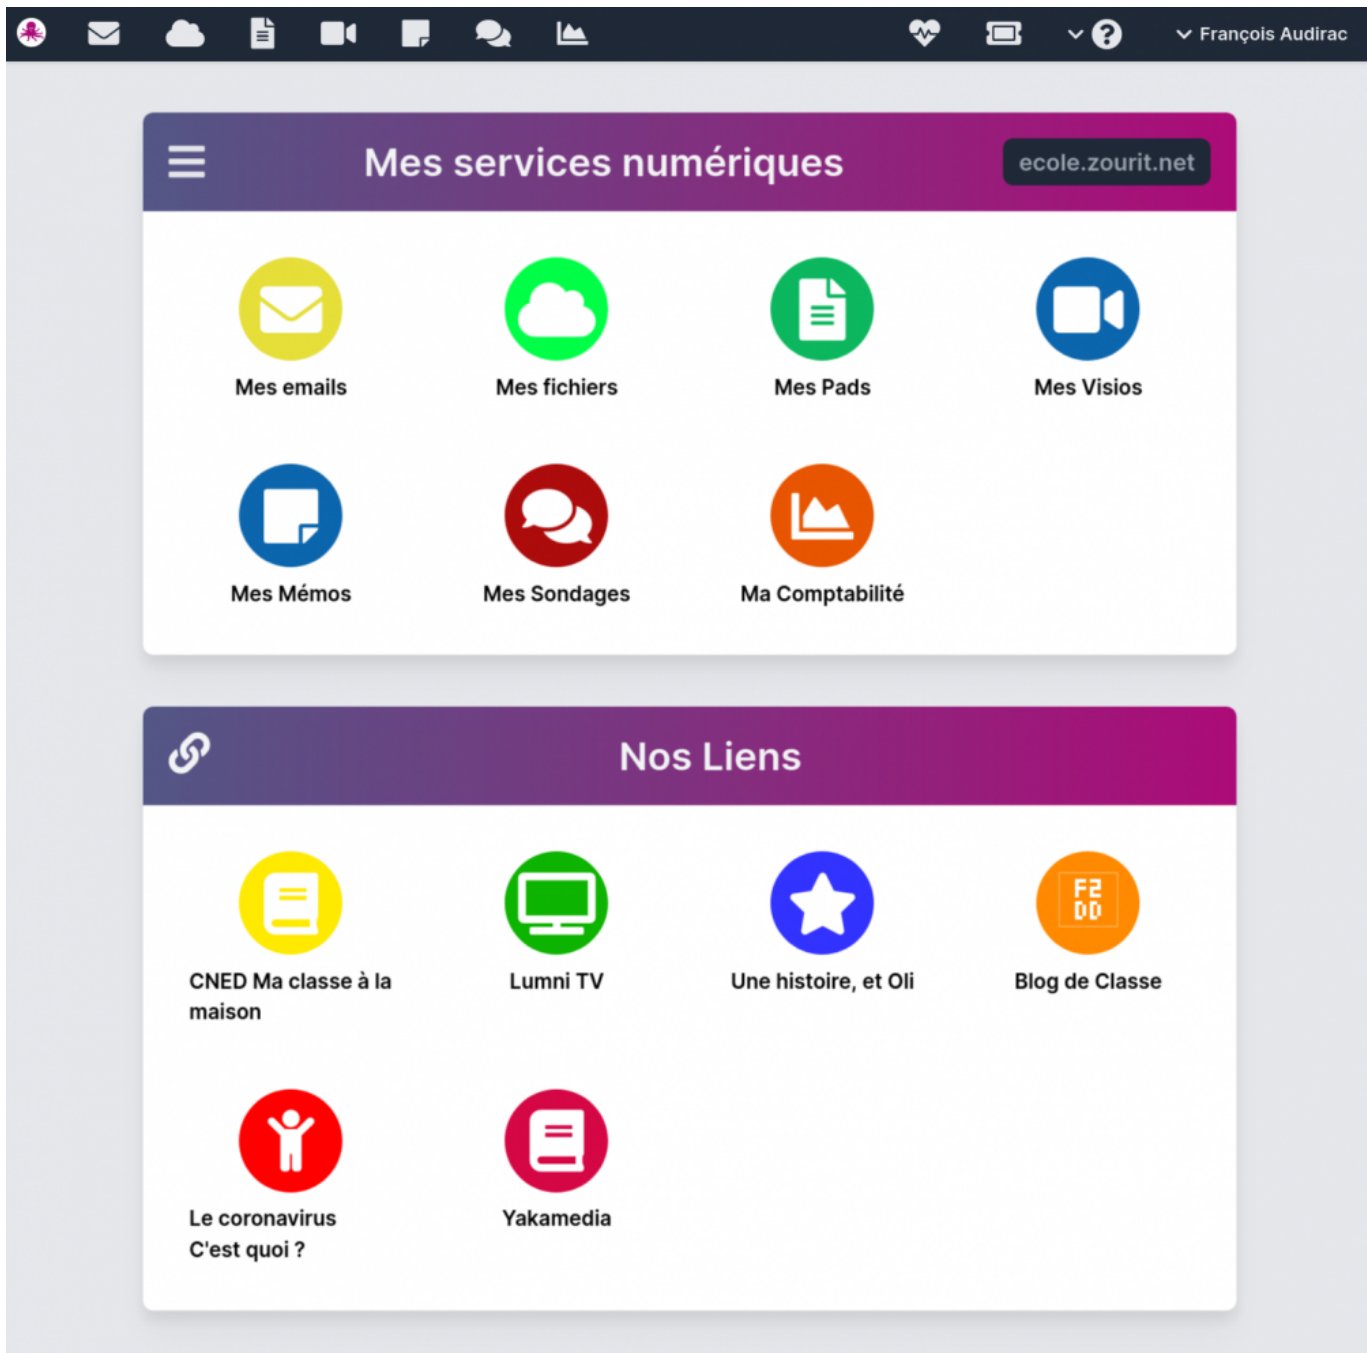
François Audirac

Mes services numériques

ecole.zourit.net

Mes emails

Mes fichiers

Mes Pads

Mes Visios

Mes Mémos

Mes Sondages

Ma Comptabilité

Nos Liens

CNED Ma classe à la maison

Lumni TV

Une histoire, et Oli

F2 DD

Blog de Classe

Le coronavirus C'est quoi ?

Yakamedia